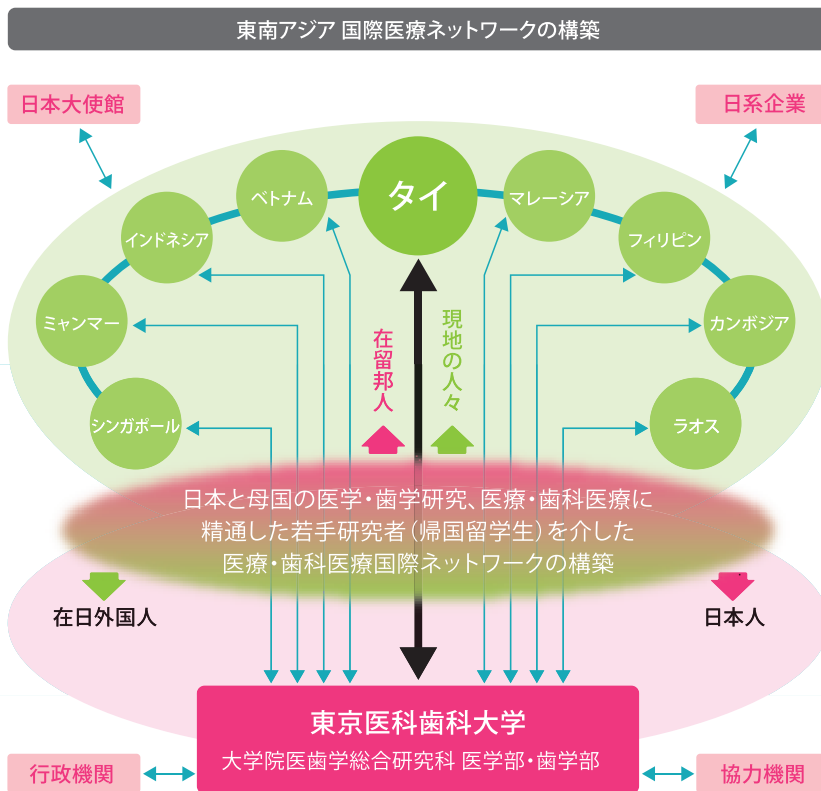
東南アジア 国際医療ネットワークの構築

日本大使館

日系企業

ベトナム

タイ

マレーシア

インドネシア

フィリピン

ミャンマー

カンボジア

シンガポール

ラオス

在留邦人

現地の人々

日本と母国の医学・歯学研究、医療・歯科医療に精通した若手研究者（帰国留学生）を介した医療・歯科医療国際ネットワークの構築

在日外国人

日本人

東京医科歯科大学

大学院医歯学総合研究科 医学部・歯学部

行政機関

協力機関